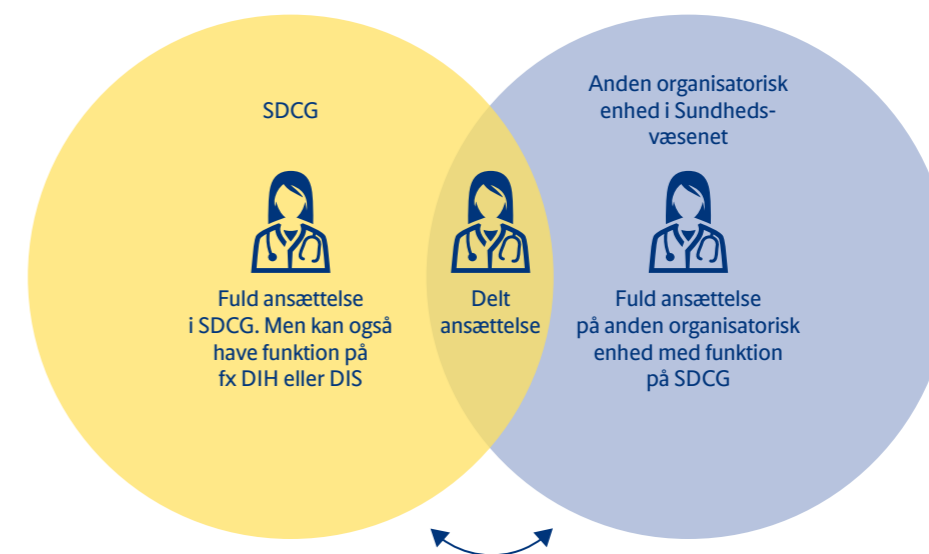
SDCG

Fuld ansættelse i SDCG. Men kan også have funktion på fx DIH eller DIS

Delt ansættelse

Anden organisatorisk enhed i Sundhedsvæsenet

Fuld ansættelse på anden organisatorisk enhed med funktion på SDCG